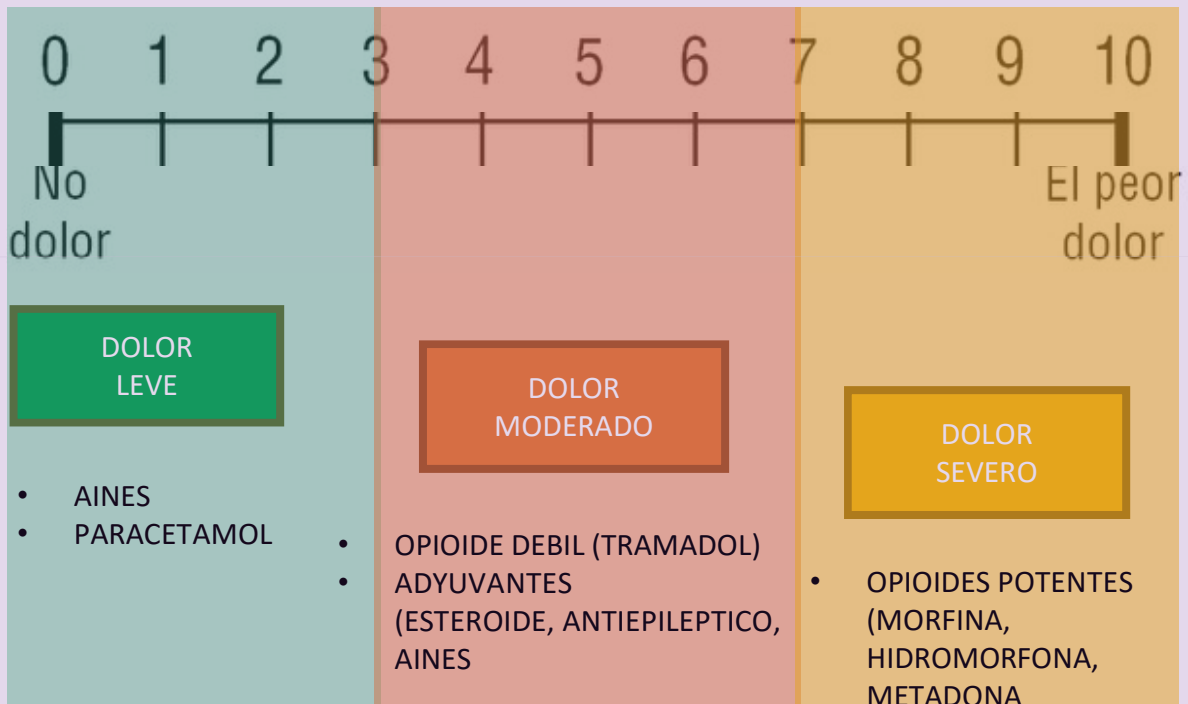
0 1 2 3 4 5 6 7 8 9 10

No dolor

El peor dolor

DOLOR LEVE

- AINES
- PARACETAMOL

DOLOR MODERADO

- OPIOIDE DEBIL (TRAMADOL)
- ADYUVANTES (ESTEROIDE, ANTIEPILEPTICO, AINES

DOLOR SEVERO

- OPIOIDES POTENTES (MORFINA, HIDROMORFONA, METADONA